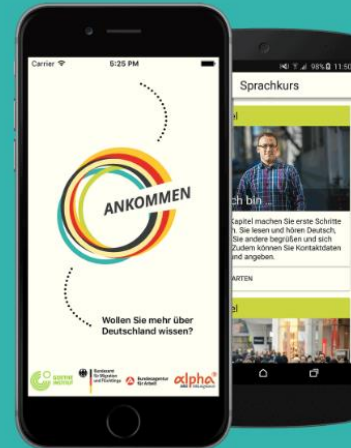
Carrier
5:25 PM
ANKOMMEN
Wollen Sie mehr über Deutschland wissen?
GOETHE INSTITUT
Bundesamt für Migration und Flüchtlinge
Bundesagentur für Arbeit
alpha

98% 11:50
Sprachkurs
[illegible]l
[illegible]ch bin
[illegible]Kapitel machen Sie erste Schritte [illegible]n. Sie lesen und hören Deutsch, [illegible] Sie andere begrüßen und sich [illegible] Zudem können Sie Kontaktdaten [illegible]nd angeben.
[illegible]ARTEN
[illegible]el